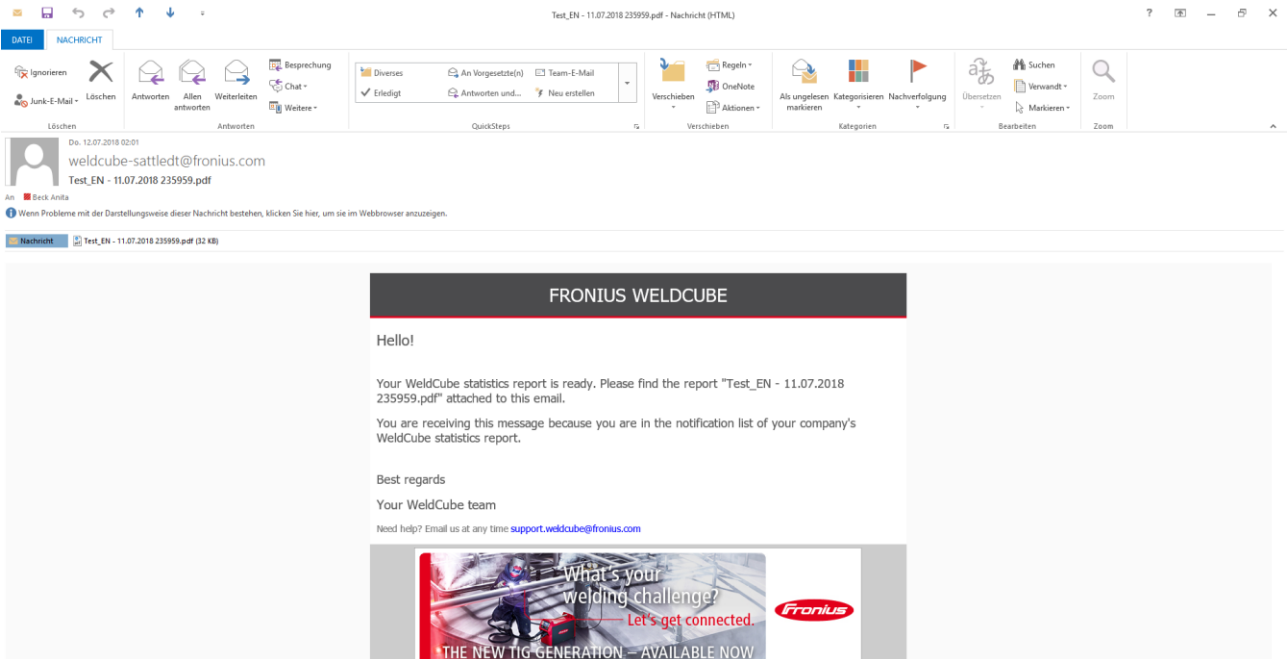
Test_EN - 11.07.2018 235959.pdf - Nachricht (HTML)

? – ×

DATEI NACHRICHT

Ignorieren
Junk-E-Mail
Löschen
Löschen

Antworten Allen antworten Weiterleiten
Besprechung
Chat
Weitere
Antworten

Diverses
Erledigt
An Vorgesetzte(n)
Antworten und...
Team-E-Mail
Neu erstellen
QuickSteps

Verschieben
Regeln
OneNote
Aktionen
Verschieben

Als ungelesen markieren Kategorisieren Nachverfolgung
Kategorien

Übersetzen
Suchen
Verwandt
Markieren
Bearbeiten

Zoom
Zoom

Do. 12.07.2018 02:01
weldcube-sattledt@fronius.com
Test_EN - 11.07.2018 235959.pdf

An Beck Anita

Wenn Probleme mit der Darstellungsweise dieser Nachricht bestehen, klicken Sie hier, um sie im Webbrowser anzuzeigen.

Nachricht Test_EN - 11.07.2018 235959.pdf (32 KB)

FRONIUS WELDCUBE

Hello!

Your WeldCube statistics report is ready. Please find the report "Test_EN - 11.07.2018 235959.pdf" attached to this email.

You are receiving this message because you are in the notification list of your company's WeldCube statistics report.

Best regards

Your WeldCube team

Need help? Email us at any time support.weldcube@fronius.com

What's your welding challenge?
Let's get connected.
Fronius
THE NEW TIG GENERATION – AVAILABLE NOW